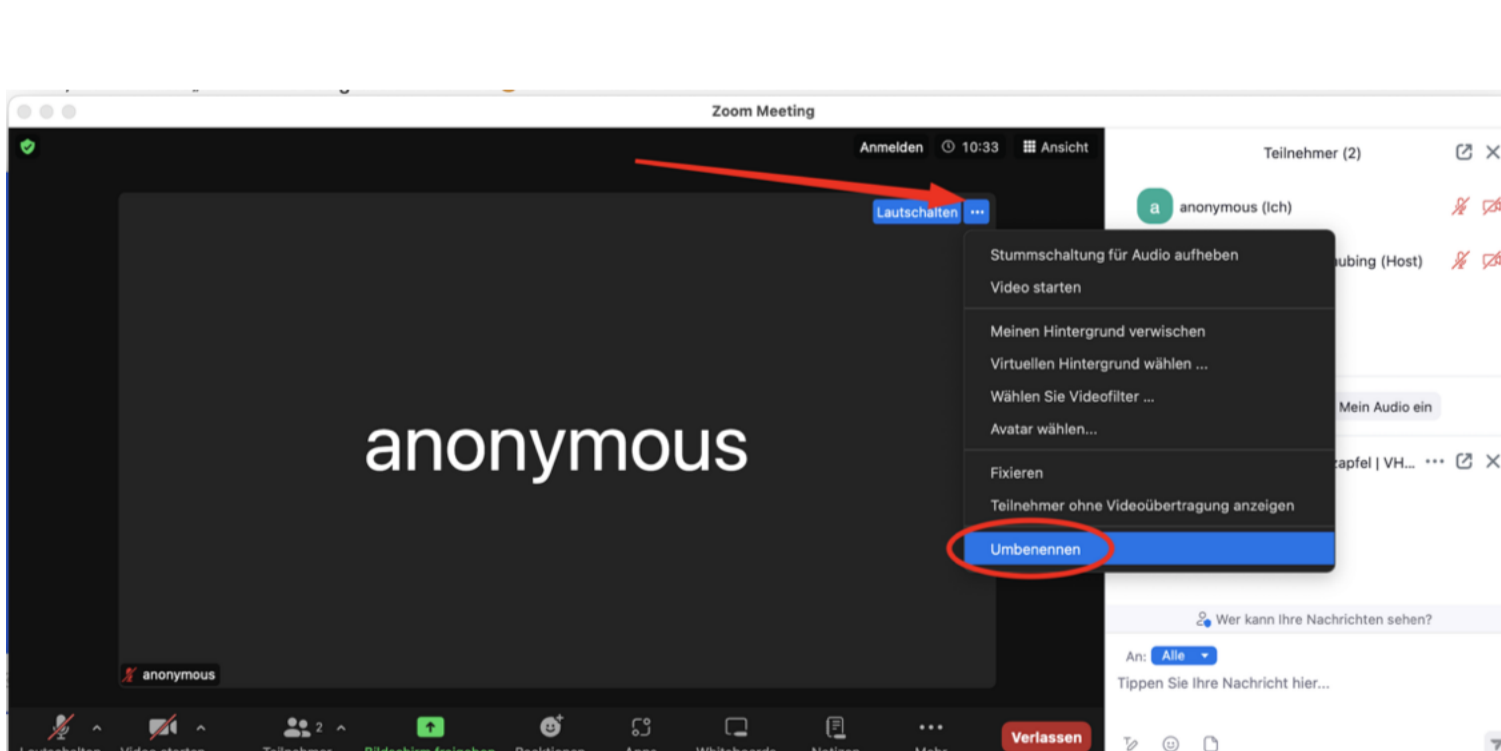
Zoom Meeting

Anmelden 10:33 Ansicht

Lautschalten ···

Stummschaltung für Audio aufheben
Video starten

Meinen Hintergrund verwischen
Virtuellen Hintergrund wählen ...
Wählen Sie Videofilter ...
Avatar wählen...

Fixieren
Teilnehmer ohne Videoübertragung anzeigen

Umbenennen

anonymous

anonymous

Teilnehmer (2)

a anonymous (Ich)

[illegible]ubing (Host)

Mein Audio ein

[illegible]zapfel | VH... ···

Wer kann Ihre Nachrichten sehen?

An: Alle

Tippen Sie Ihre Nachricht hier...

2

Verlassen